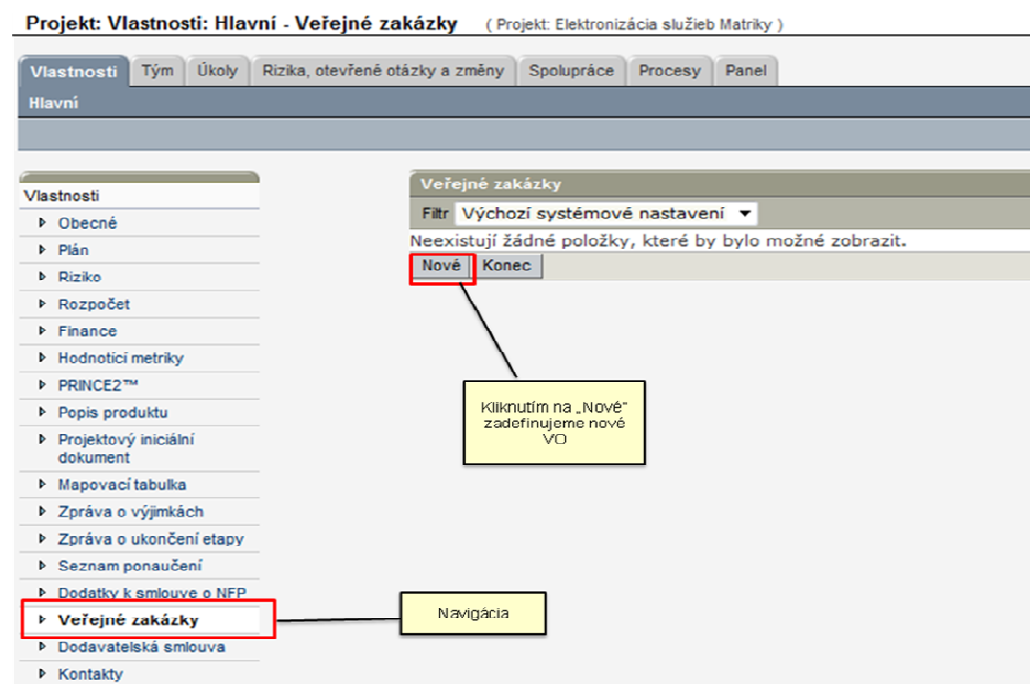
Projekt: Vlastnosti: Hlavní - Veřejné zakázky ( Projekt: Elektronizácia služieb Matriky )

Vlastnosti | Tým | Úkoly | Rizika, otevřené otázky a změny | Spolupráce | Procesy | Panel

Hlavní

Vlastnosti
Obecné
Plán
Riziko
Rozpočet
Finance
Hodnoticí metriky
PRINCE2™
Popis produktu
Projektový iniciální dokument
Mapovací tabulka
Zpráva o výjimkách
Zpráva o ukončení etapy
Seznam ponaučení
Dodatky k smlouve o NFP
Veřejné zakázky
Dodavatelská smlouva
Kontakty

Veřejné zakázky
Filtr Výchozí systémové nastavení
Neexistují žádné položky, které by bylo možné zobrazit.
Nové | Konec

Kliknutím na „Nové" zadefinujeme nové VO

Navigácia